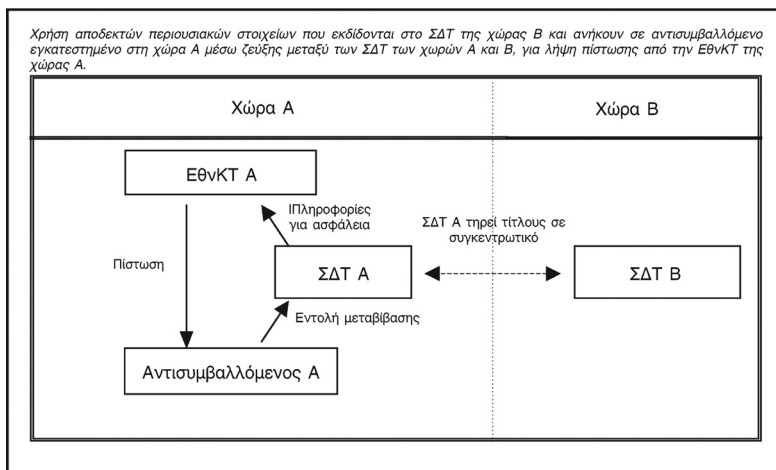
Χρήση αποδεκτών περιουσιακών στοιχείων που εκδίδονται στο ΣΔΤ της χώρας Β και ανήκουν σε αντισυμβαλλόμενο εγκατεστημένο στη χώρα Α μέσω ζεύξης μεταξύ των ΣΔΤ των χωρών Α και Β, για λήψη πίστωσης από την ΕθνΚΤ της χώρας Α.

Χώρα Α

Χώρα Β

ΕθνΚΤ Α

ΙΠληροφορίες για ασφάλεια

ΣΔΤ Α τηρεί τίτλους σε συγκεντρωτικό

Πίστωση

ΣΔΤ Α

ΣΔΤ Β

Εντολή μεταβίβασης

Αντισυμβαλλόμενος Α